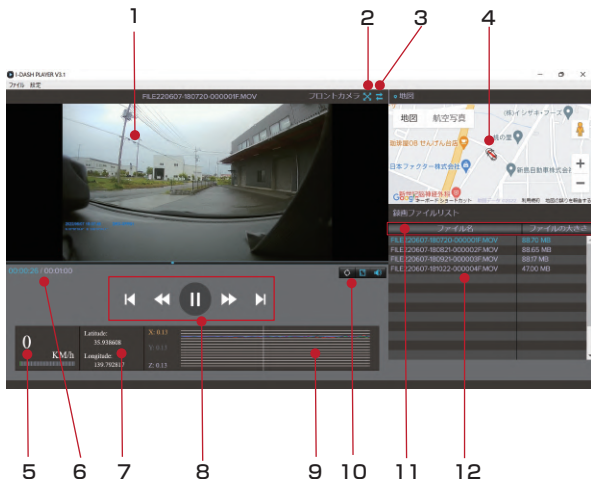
1
2
3
4
I-DASH PLAYER V3.1
ファイル 設定
FILE220607-180720-000001F.MOV
フロントカメラ
地図
地図 航空写真
日本ファクター株式会社
録画ファイルリスト
| ファイル名 | ファイルの大きさ |
|---|---|
| FILE220607-180720-000001F.MOV | 88.70 MB |
| FILE220607-180821-000002F.MOV | 88.65 MB |
| FILE220607-180921-000003F.MOV | 88.17 MB |
| FILE220607-181022-000004F.MOV | 47.00 MB |
00:00:26 / 00:01:00
0
KM/h
Latitude: 35.938608
Longitude: 139.702817
X: 0.13
Y: 0.13
Z: 0.13
5
6
7
8
9
10
11
12